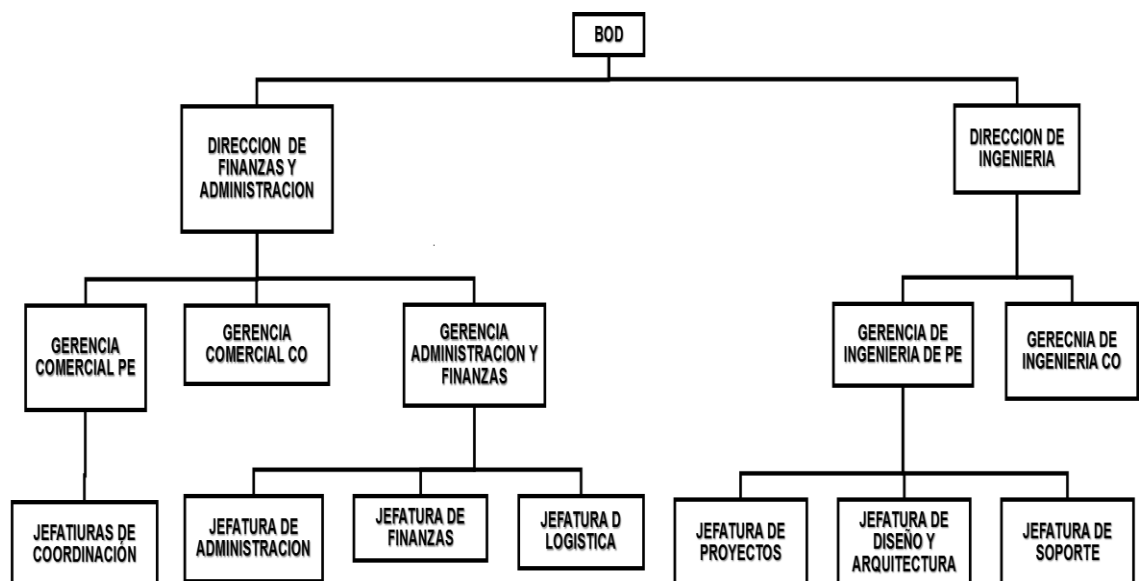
BOD

DIRECCION DE FINANZAS Y ADMINISTRACION

DIRECCION DE INGENIERIA

GERENCIA COMERCIAL PE

GERENCIA COMERCIAL CO

GERENCIA ADMINISTRACION Y FINANZAS

GERENCIA DE INGENIERIA DE PE

GERECNIA DE INGENIERIA CO

JEFATIURAS DE COORDINACIÓN

JEFATURA DE ADMINISTRACION

JEFATURA DE FINANZAS

JEFATURA D LOGISTICA

JEFATURA DE PROYECTOS

JEFATURA DE DISEÑO Y ARQUITECTURA

JEFATURA DE SOPORTE